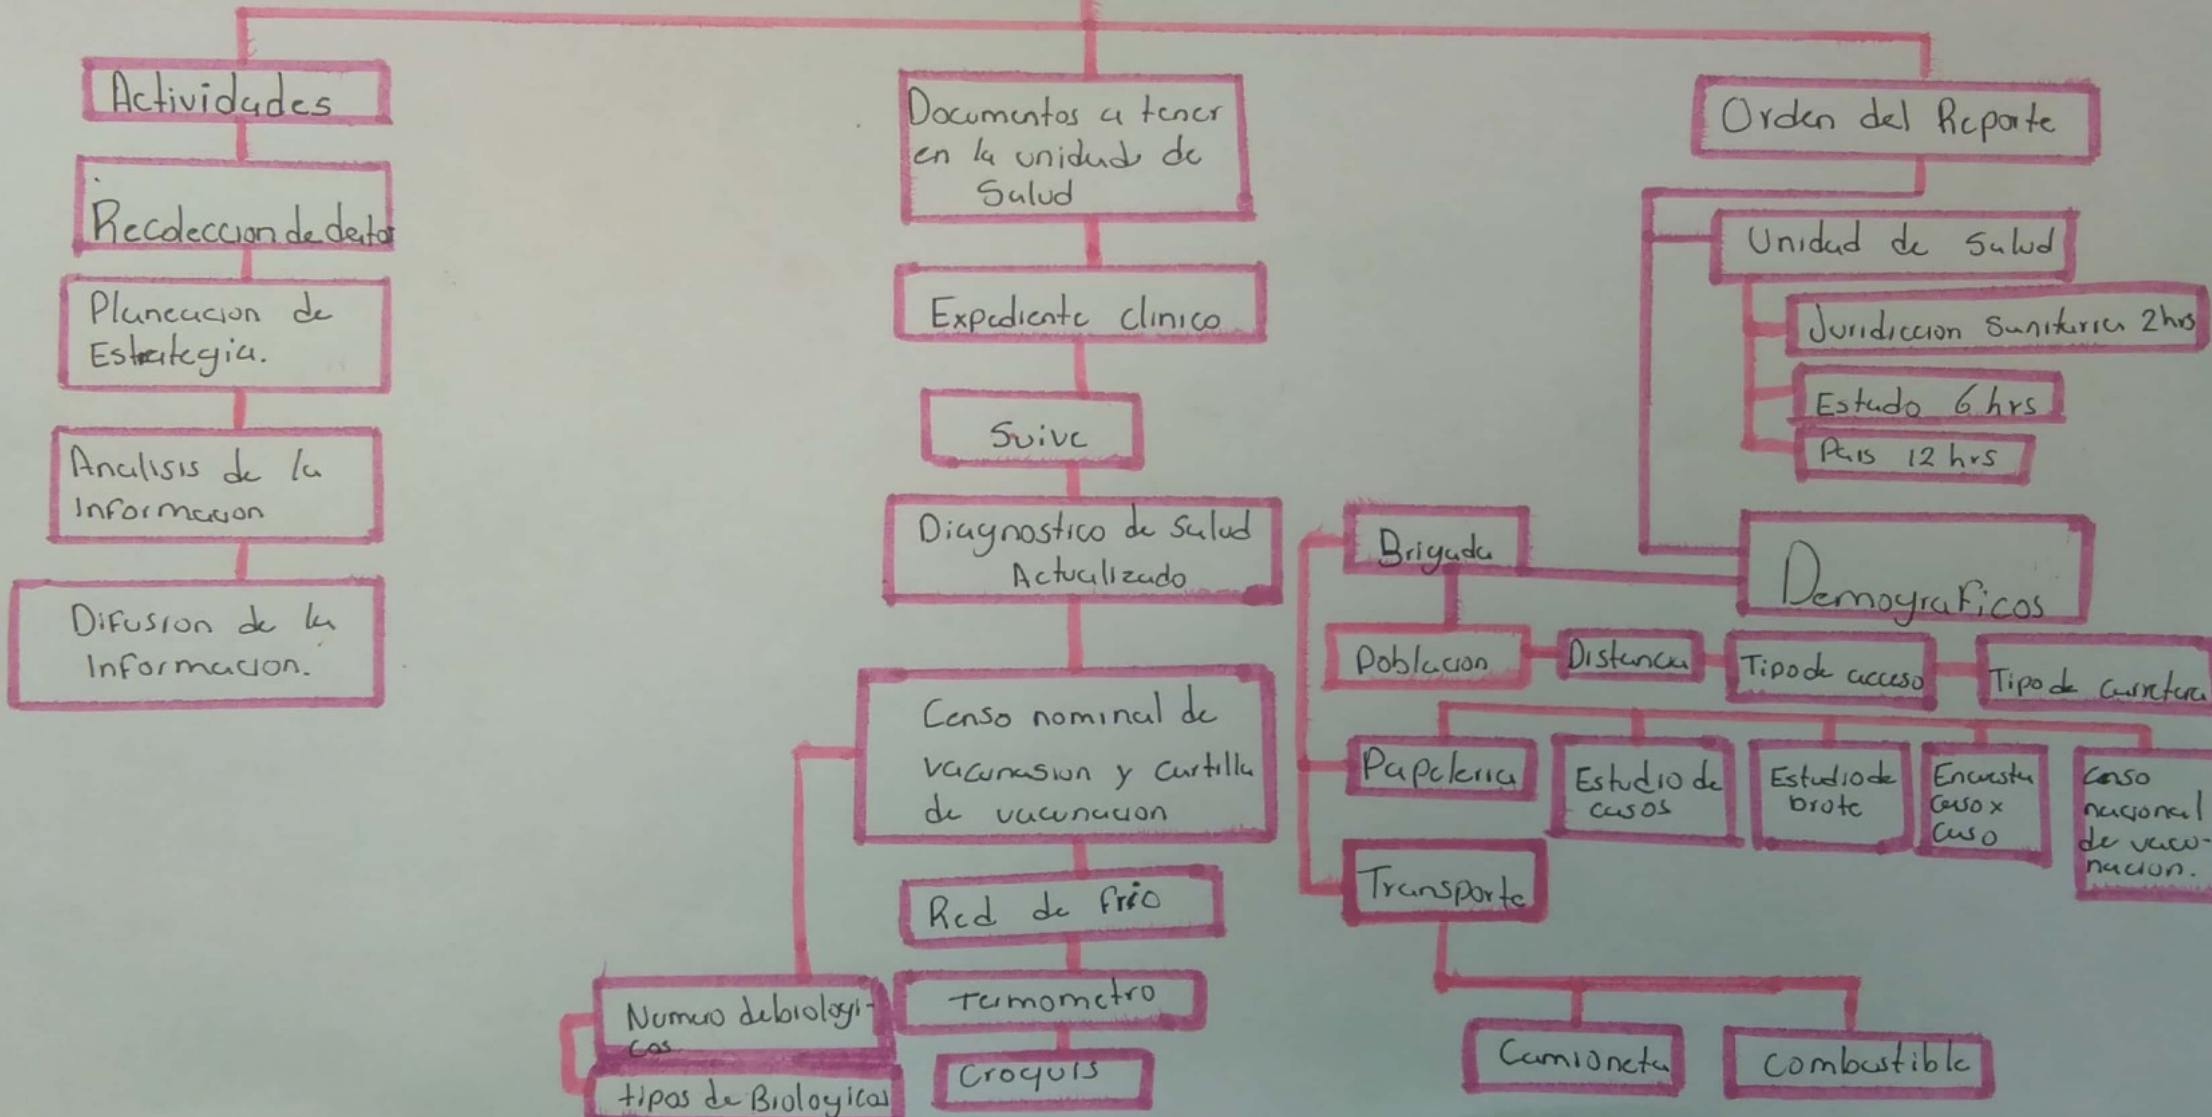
Actividades

Recoleccion de datos

Planeacion de Estrategia.

Analisis de la Informacion

Difusion de la Informacion.

Documentos a tener en la unidad de Salud

Expediente clinico

Suive

Diagnostico de Salud Actualizado

Censo nominal de vacunasion y cartilla de vacunacion

Red de frio

Termometro

Croquis

Numero de biologicos

tipos de Biologicos

Orden del Reporte

Unidad de Salud

Juridiccion Sanitaria 2hrs

Estado 6 hrs

Pais 12 hrs

Demograficos

Brigada

Poblacion

Distancia

Tipo de acceso

Tipo de carretera

Papeleria

Estudio de casos

Estudio de brote

Encuesta caso x caso

Censo nacional de vacunacion.

Transporte

Camioneta

combustible